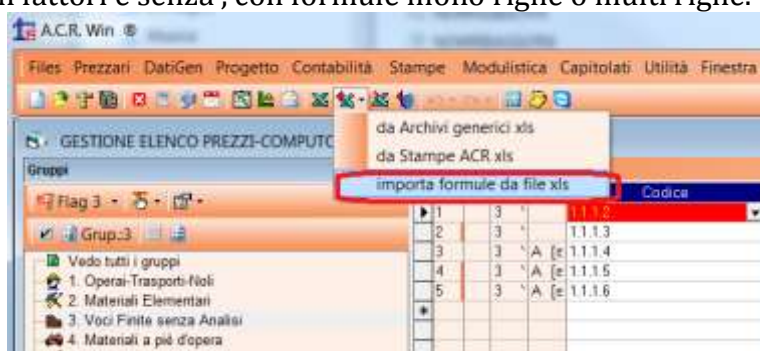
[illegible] fattori e senza, con formule mono righe o multi righe.

A.C.R. Win ®

Files Prezzari DatiGen Progetto Contabilità Stampe Modulistica Capitolati Utilità Finestra

GESTIONE ELENCO PREZZI-COMPUT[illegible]

da Archivi generici xls
da Stampe ACR xls
importa formule da file xls

Gruppi

Flag 3

Grup.3

Vedo tutti i gruppi
1. Operai-Trasporti-Noli
2. Materiali Elementari
3. Voci Finite senza Analisi
4. Materiali a piè d'opera

| | | | | Codice |
|---|---|---|---|---|
| 1 | 3 | | | 1.1.1.2 |
| 2 | 3 | | | 1.1.1.3 |
| 3 | 3 | A | [e | 1.1.1.4 |
| 4 | 3 | A | [e | 1.1.1.5 |
| 5 | 3 | A | [e | 1.1.1.6 |
| * | | | | |